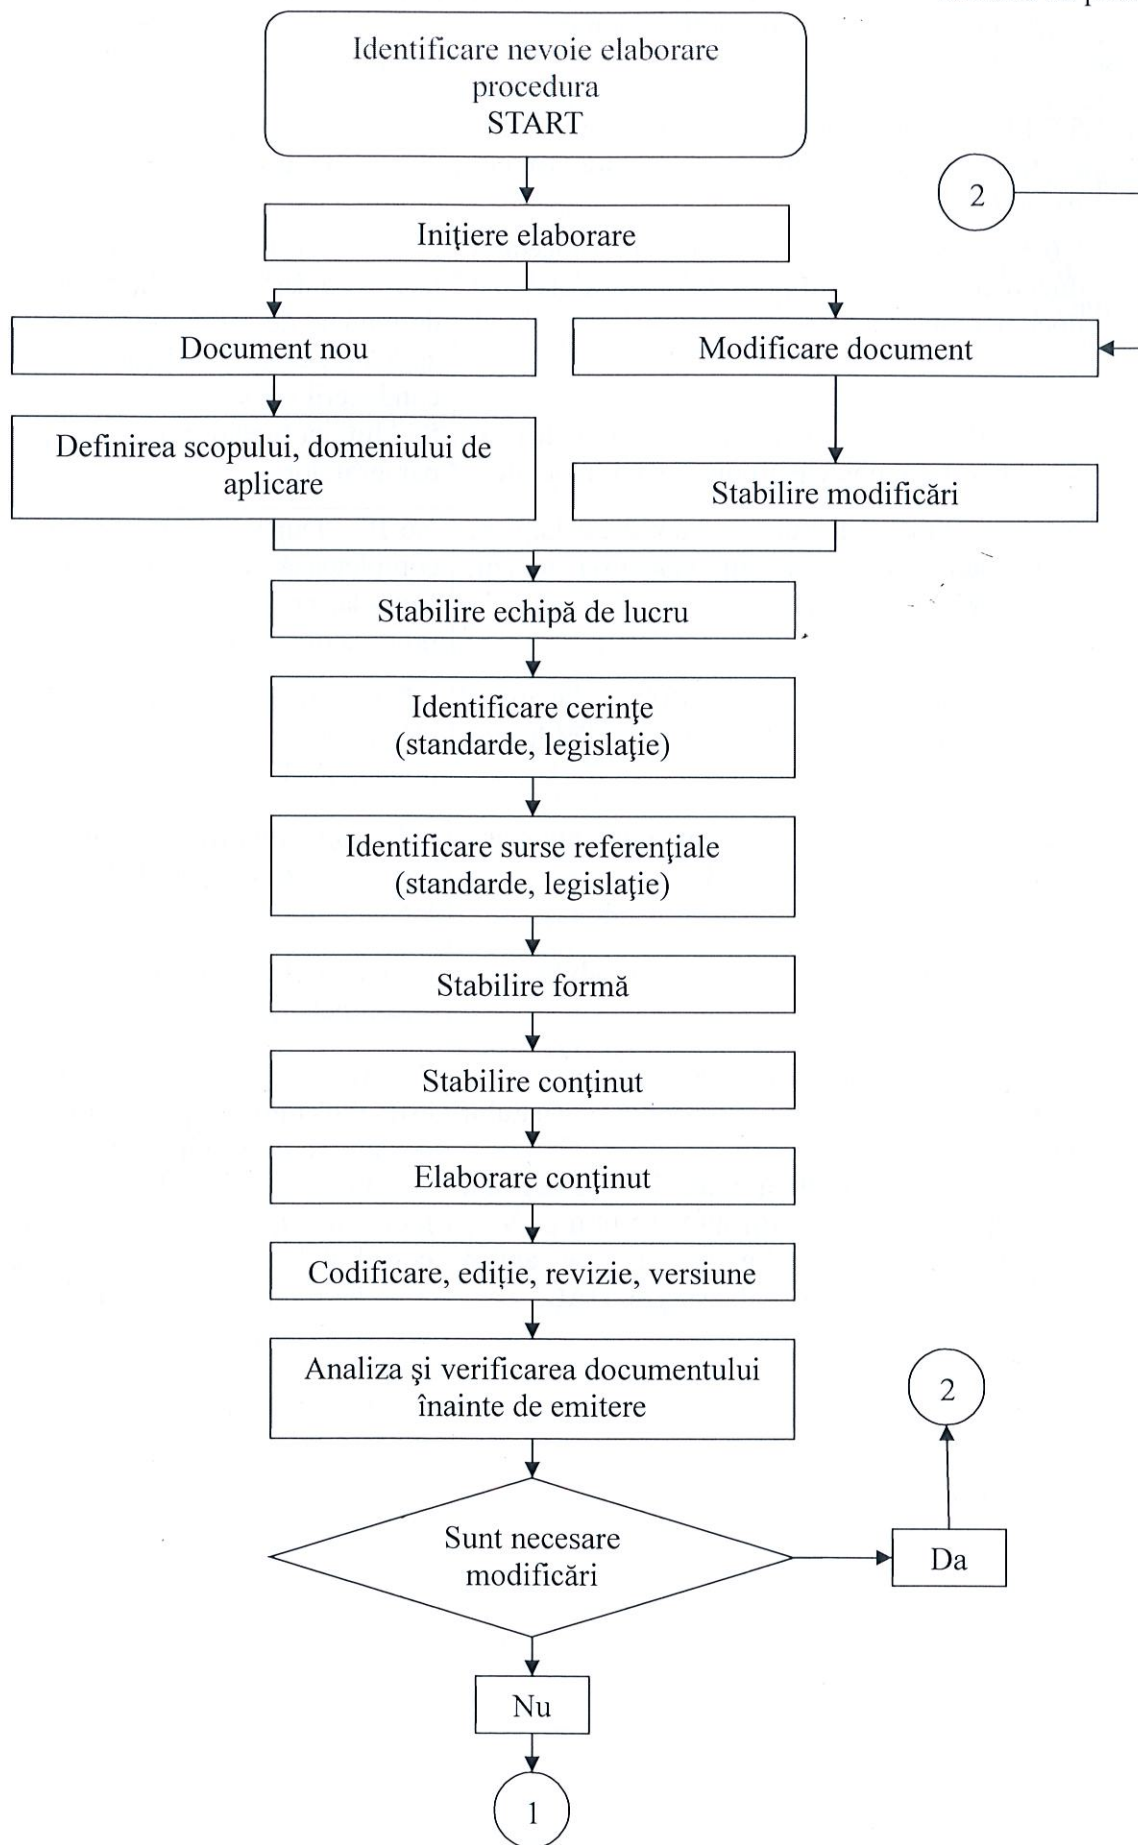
Identificare nevoie elaborare procedura START

2

Iniţiere elaborare

Document nou

Modificare document

Definirea scopului, domeniului de aplicare

Stabilire modificări

Stabilire echipă de lucru

Identificare cerinţe (standarde, legislaţie)

Identificare surse referenţiale (standarde, legislaţie)

Stabilire formă

Stabilire conţinut

Elaborare conţinut

Codificare, ediţie, revizie, versiune

Analiza şi verificarea documentului înainte de emitere

2

Sunt necesare modificări

Da

Nu

1